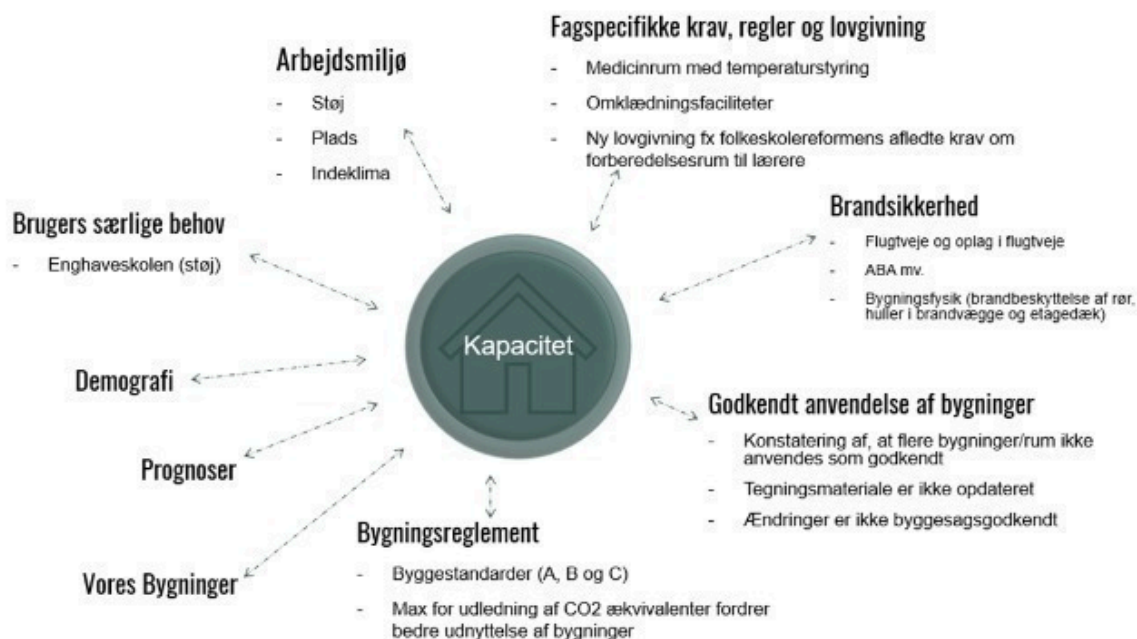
Arbejdsmiljø

- Støj
- Plads
- Indeklima

Fagspecifikke krav, regler og lovgivning

- Medicinrum med temperaturstyring
- Omklædningsfaciliteter
- Ny lovgivning fx folkeskolereformens afledte krav om forberedelsesrum til lærere

Brugers særlige behov

- Enghaveskolen (støj)

Brandsikkerhed

- Flugtveje og oplag i flugtveje
- ABA mv.
- Bygningsfysik (brandbeskyttelse af rør, huller i brandvægge og etagedæk)

Kapacitet

Demografi

Godkendt anvendelse af bygninger

- Konstatering af, at flere bygninger/rum ikke anvendes som godkendt
- Tegningsmateriale er ikke opdateret
- Ændringer er ikke byggesagsgodkendt

Prognoser

Bygningsreglement

- Byggestandarder (A, B og C)
- Max for udledning af CO2 ækvivalenter fordrer bedre udnyttelse af bygninger

Vores Bygninger